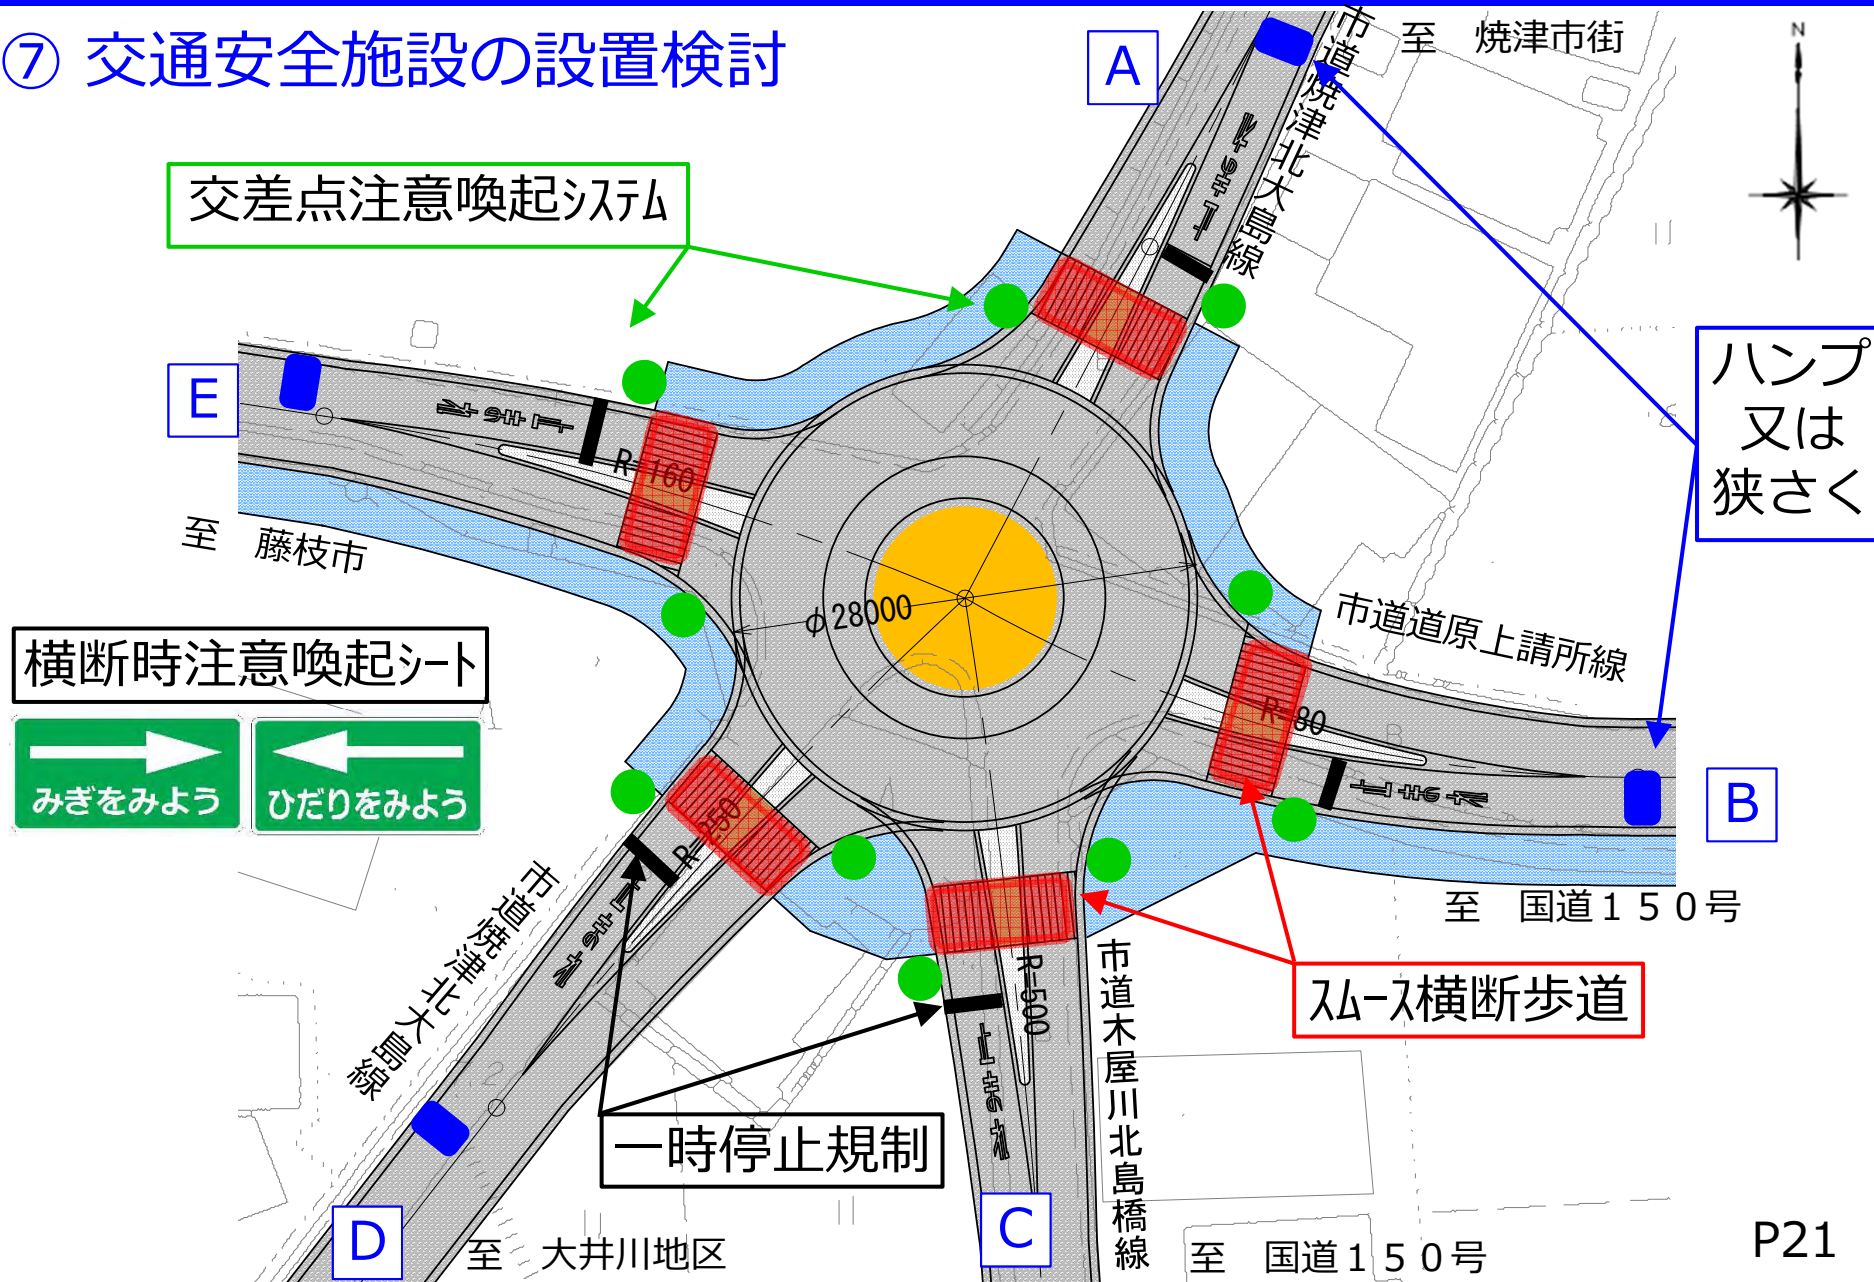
⑦ 交通安全施設の設置検討

A

至　焼津市街

市道焼津北大島線

N

交差点注意喚起システム

ハンプ又は狭さく

E

R=160

至　藤枝市

φ28000

市道道原上請所線

横断時注意喚起シート

みぎをみよう

ひだりをみよう

R=80

B

R=250

至　国道１５０号

市道焼津北大島線

R=500

市道木屋川北島橋線

スムース横断歩道

一時停止規制

D

至　大井川地区

C

至　国道１５０号

P21